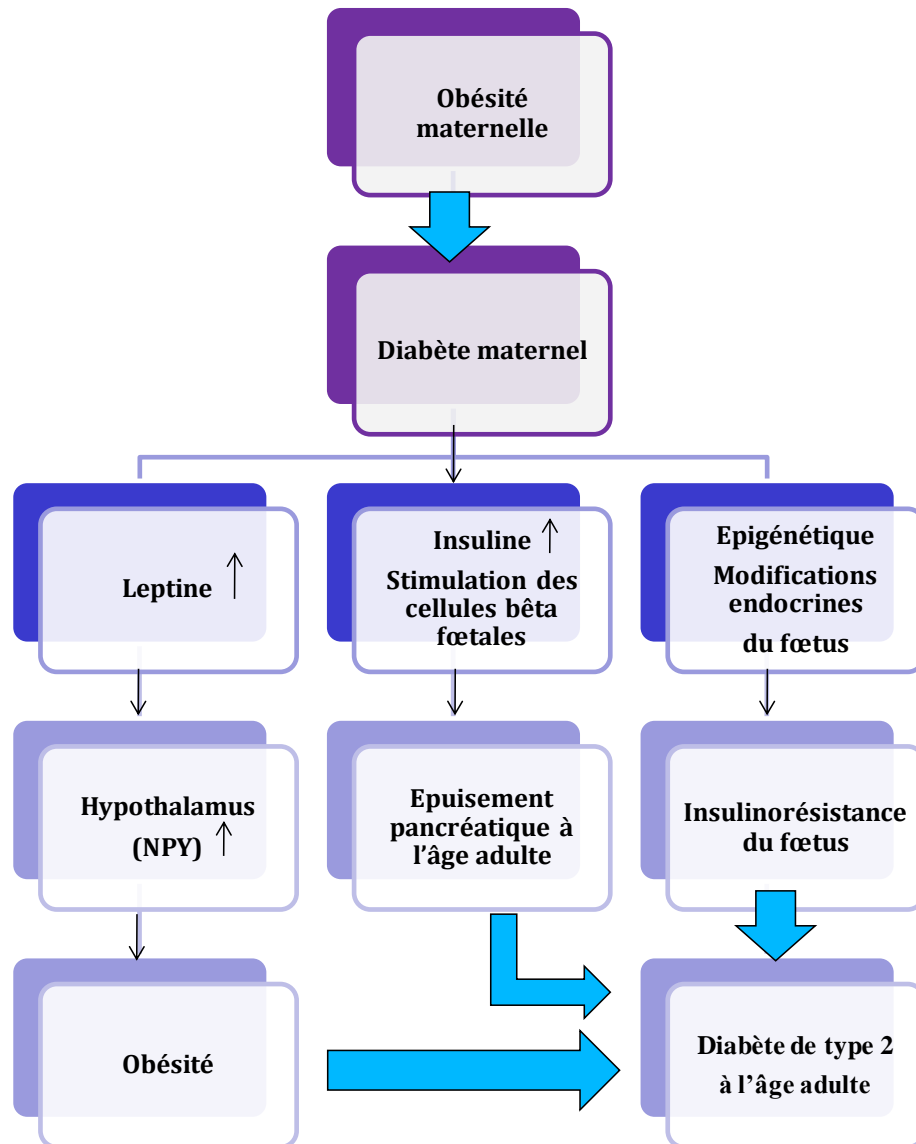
Obésité maternelle

Diabète maternel

Leptine ↑

Insuline ↑
Stimulation des cellules bêta fœtales

Epigénétique
Modifications endocrines du fœtus

Hypothalamus (NPY) ↑

Epuisement pancréatique à l'âge adulte

Insulinorésistance du fœtus

Obésité

Diabète de type 2 à l'âge adulte